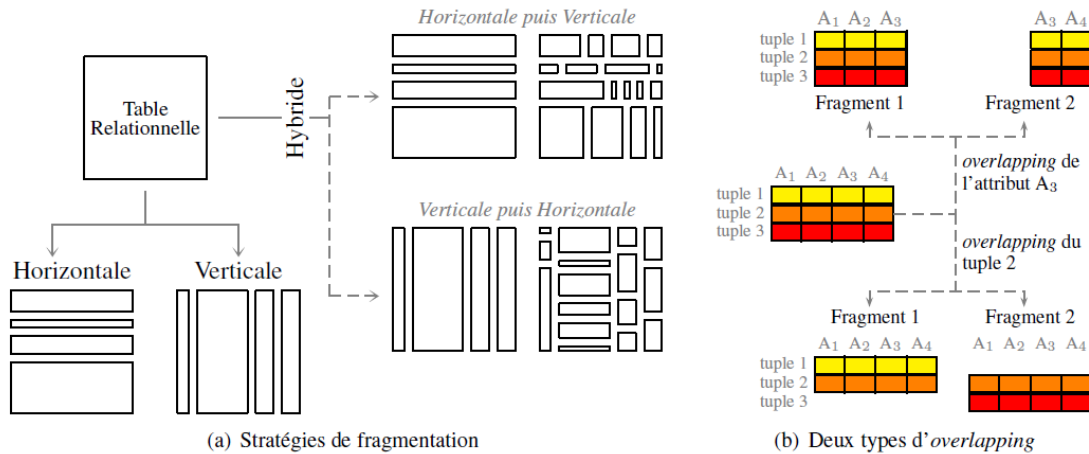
Horizontale puis Verticale

Table Relationnelle

Hybride

Verticale puis Horizontale

Horizontale

Verticale

(a) Stratégies de fragmentation

$A_1$ $A_2$ $A_3$

tuple 1
tuple 2
tuple 3

$A_3$ $A_4$

Fragment 1

Fragment 2

$A_1$ $A_2$ $A_3$ $A_4$

tuple 1
tuple 2
tuple 3

*overlapping* de l'attribut $A_3$

*overlapping* du tuple 2

Fragment 1

Fragment 2

$A_1$ $A_2$ $A_3$ $A_4$

tuple 1
tuple 2
tuple 3

$A_1$ $A_2$ $A_3$ $A_4$

(b) Deux types d'*overlapping*